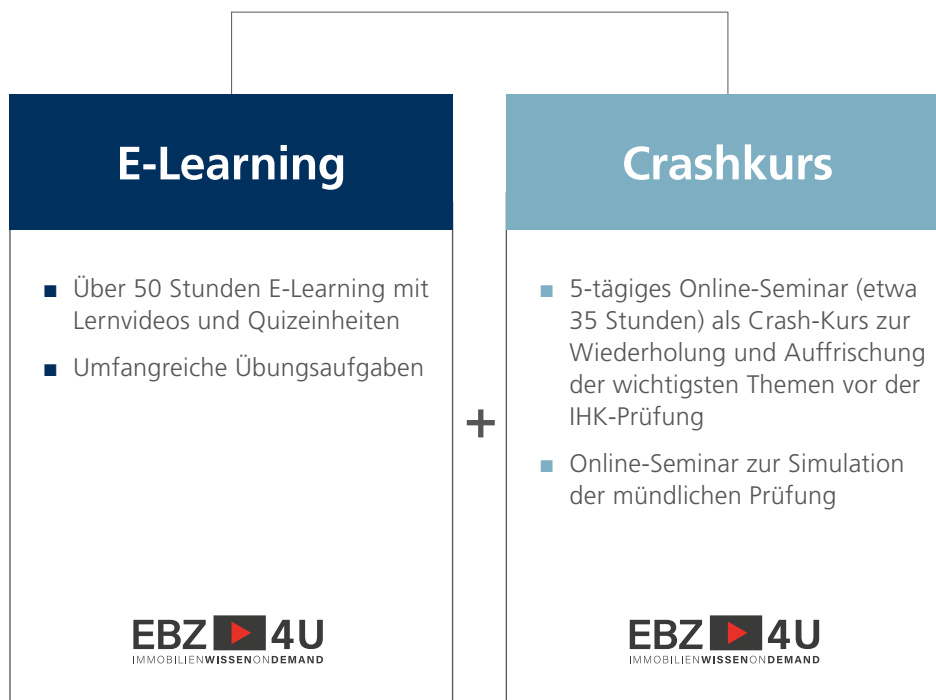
E-Learning

■ Über 50 Stunden E-Learning mit Lernvideos und Quizeinheiten

■ Umfangreiche Übungsaufgaben

EBZ 4U
IMMOBILIENWISSENONDEMAND

+

Crashkurs

■ 5-tägiges Online-Seminar (etwa 35 Stunden) als Crash-Kurs zur Wiederholung und Auffrischung der wichtigsten Themen vor der IHK-Prüfung

■ Online-Seminar zur Simulation der mündlichen Prüfung

EBZ 4U
IMMOBILIENWISSENONDEMAND